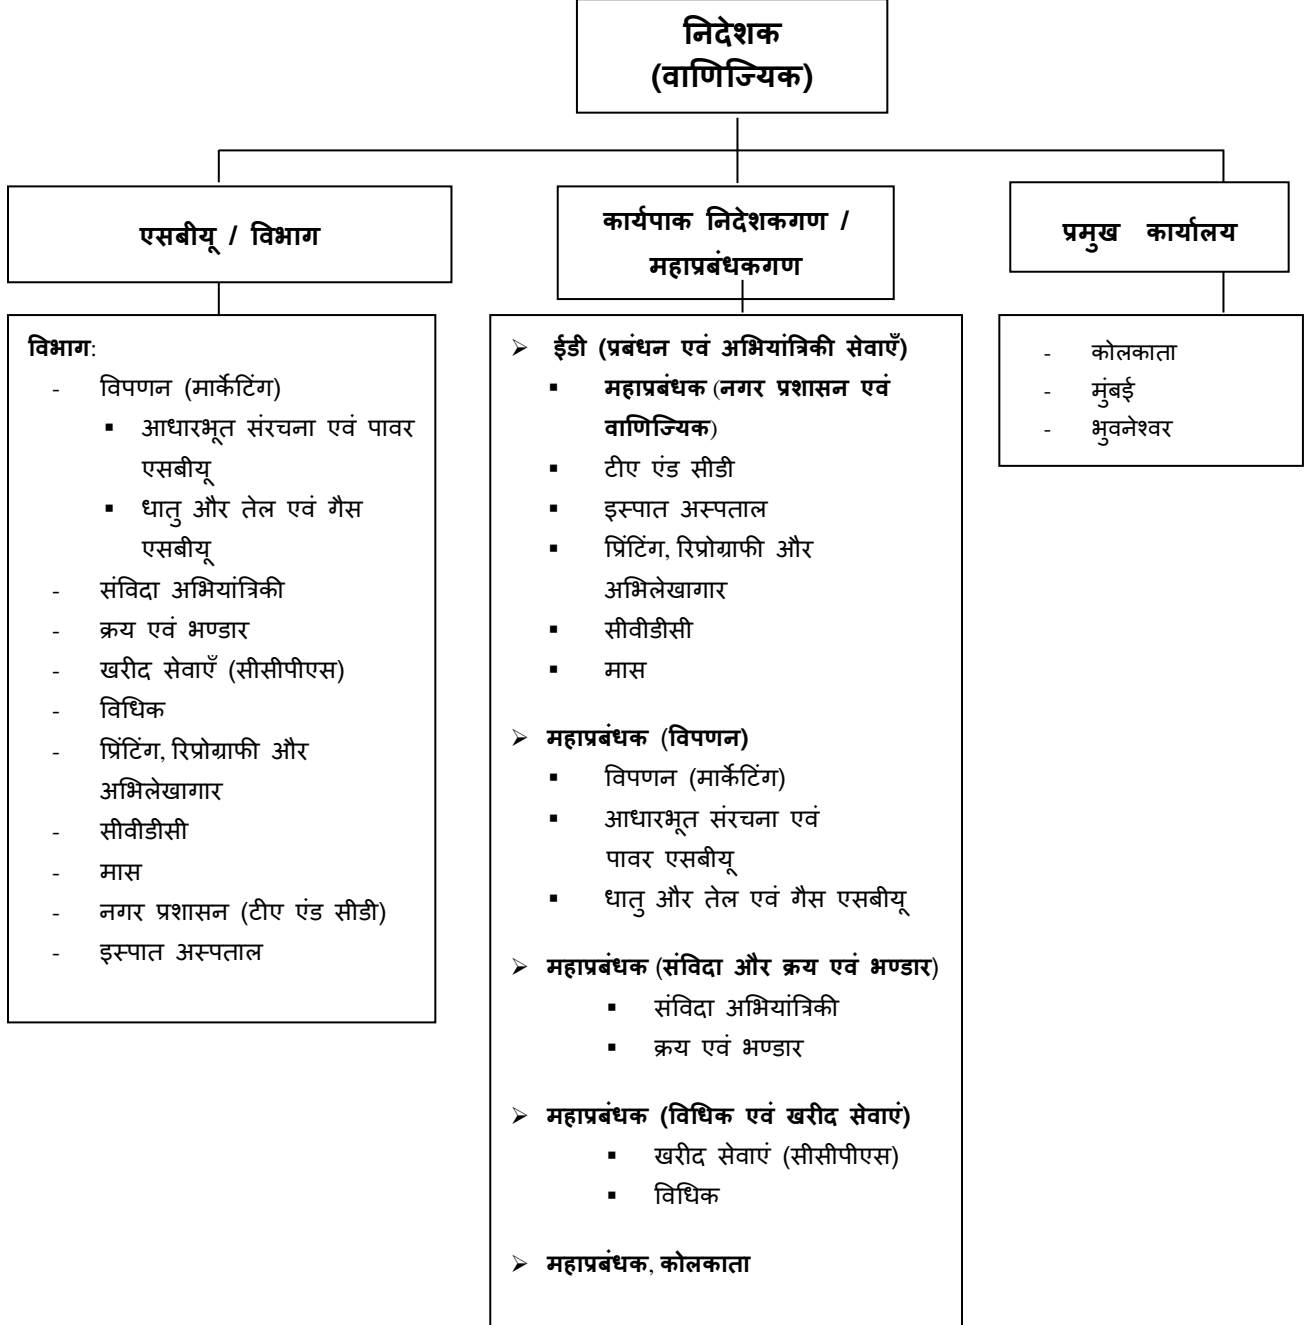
निदेशक (वाणिज्यिक)

एसबीयू / विभाग

विभाग:
- विपणन (मार्केटिंग)
  ▪ आधारभूत संरचना एवं पावर एसबीयू
  ▪ धातु और तेल एवं गैस एसबीयू
- संविदा अभियांत्रिकी
- क्रय एवं भण्डार
- खरीद सेवाएँ (सीसीपीएस)
- विधिक
- प्रिंटिंग, रिप्रोग्राफी और अभिलेखागार
- सीवीडीसी
- मास
- नगर प्रशासन (टीए एंड सीडी)
- इस्पात अस्पताल

कार्यपाक निदेशकगण / महाप्रबंधकगण

➢ ईडी (प्रबंधन एवं अभियांत्रिकी सेवाएँ)
  ▪ महाप्रबंधक (नगर प्रशासन एवं वाणिज्यिक)
  ▪ टीए एंड सीडी
  ▪ इस्पात अस्पताल
  ▪ प्रिंटिंग, रिप्रोग्राफी और अभिलेखागार
  ▪ सीवीडीसी
  ▪ मास

➢ महाप्रबंधक (विपणन)
  ▪ विपणन (मार्केटिंग)
  ▪ आधारभूत संरचना एवं पावर एसबीयू
  ▪ धातु और तेल एवं गैस एसबीयू

➢ महाप्रबंधक (संविदा और क्रय एवं भण्डार)
  ▪ संविदा अभियांत्रिकी
  ▪ क्रय एवं भण्डार

➢ महाप्रबंधक (विधिक एवं खरीद सेवाएं)
  ▪ खरीद सेवाएं (सीसीपीएस)
  ▪ विधिक

➢ महाप्रबंधक, कोलकाता

प्रमुख कार्यालय

- कोलकाता
- मुंबई
- भुवनेश्वर